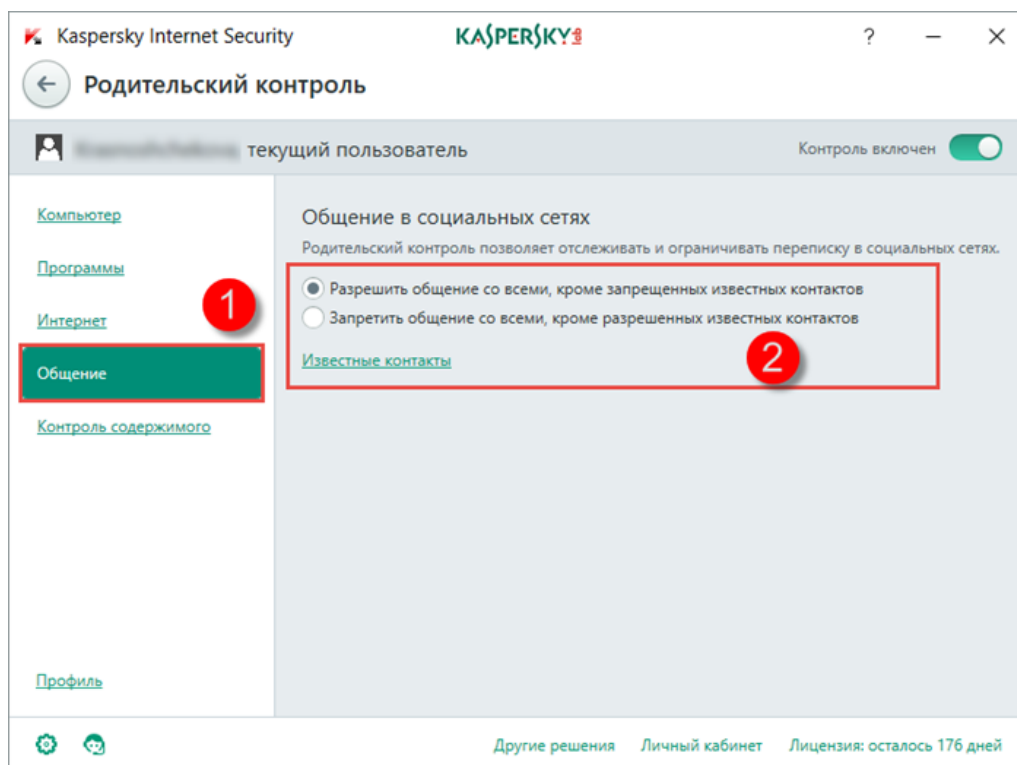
Kaspersky Internet Security
KASPERSKY lab
?
—
✕
Родительский контроль

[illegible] текущий пользователь
Контроль включен

Компьютер
Программы
Интернет
Общение
Контроль содержимого
Профиль

1

Общение в социальных сетях
Родительский контроль позволяет отслеживать и ограничивать переписку в социальных сетях.
Разрешить общение со всеми, кроме запрещенных известных контактов
Запретить общение со всеми, кроме разрешенных известных контактов
Известные контакты

2

Другие решения
Личный кабинет
Лицензия: осталось 176 дней